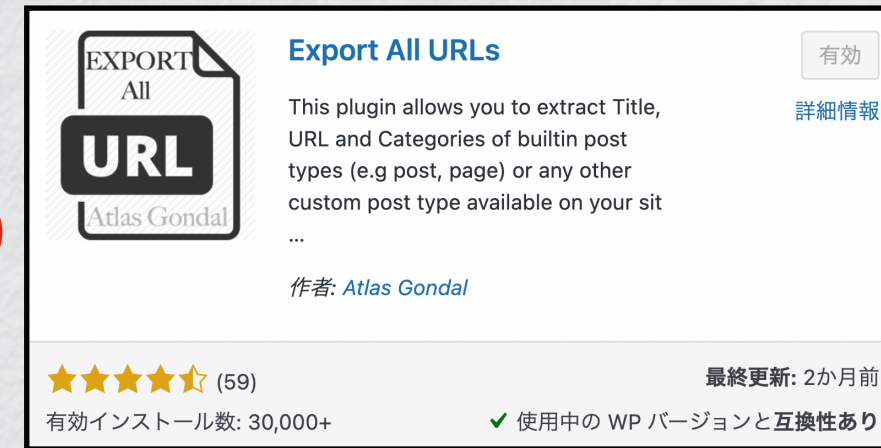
EXPORT
All
URL
Atlas Gondal

Export All URLs

有効

詳細情報

This plugin allows you to extract Title, URL and Categories of builtin post types (e.g post, page) or any other custom post type available on your sit …

作者: Atlas Gondal

(59)

最終更新: 2か月前

有効インストール数: 30,000+

✔ 使用中の WP バージョンと互換性あり